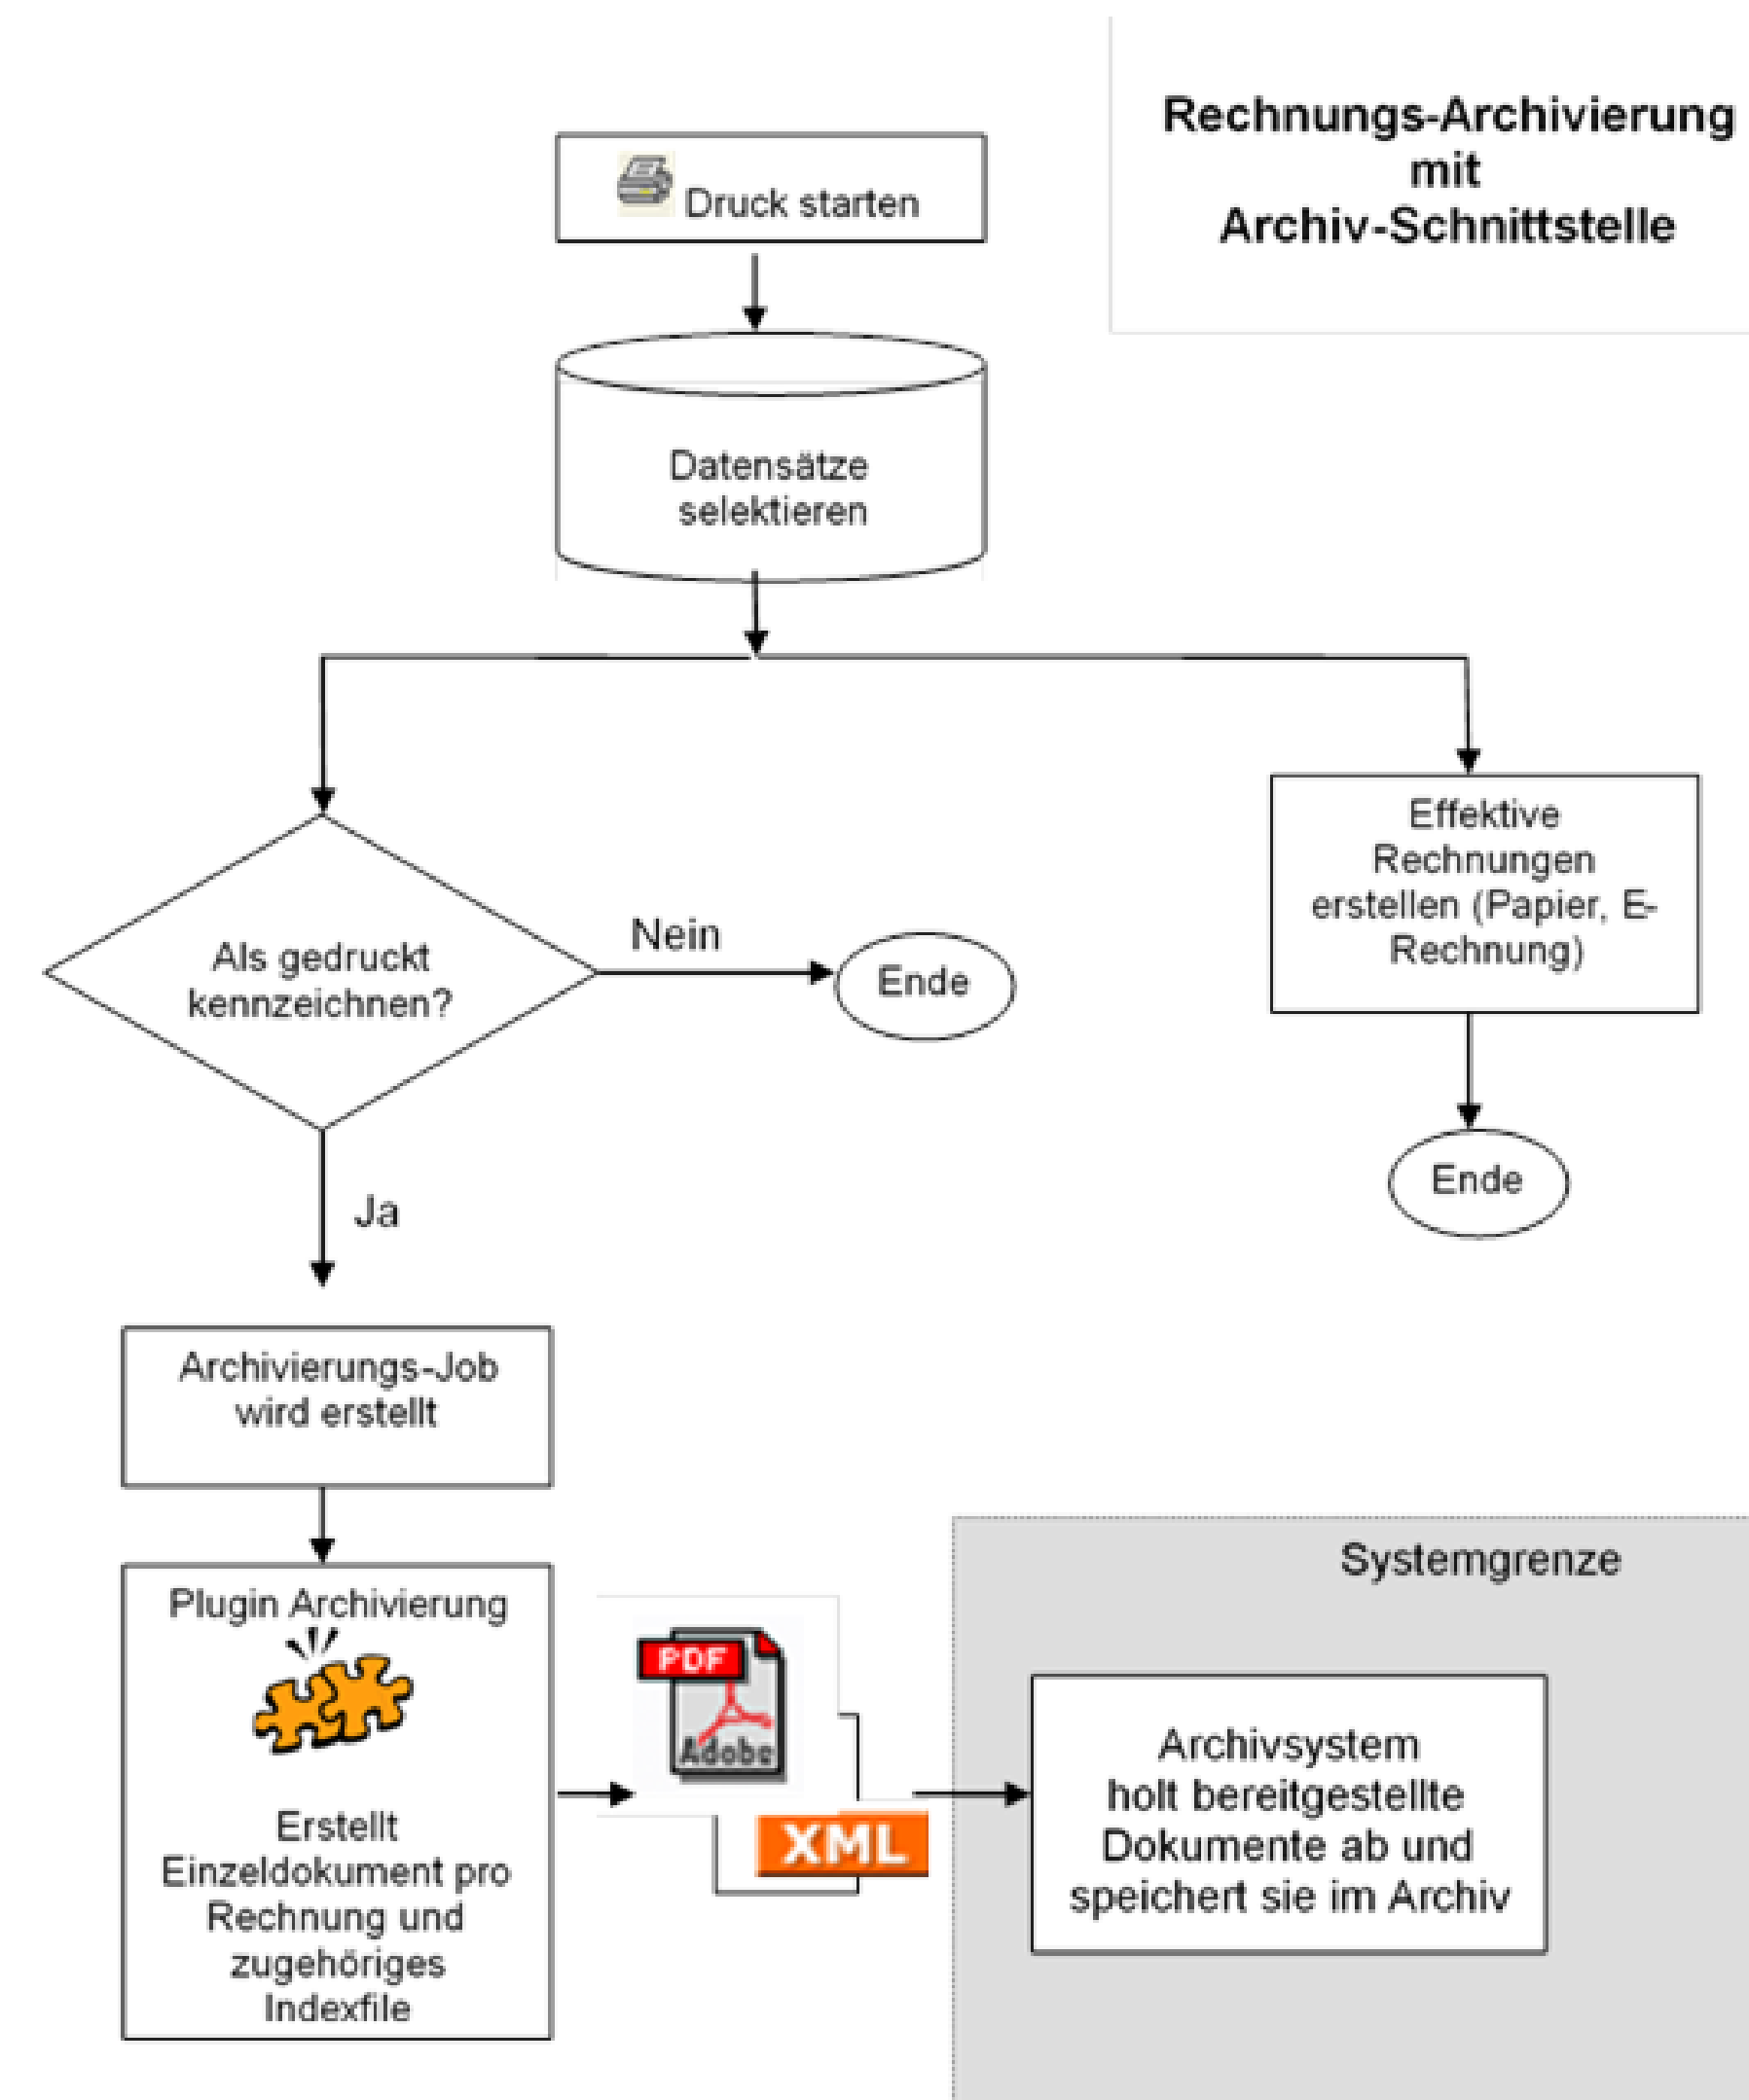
Rechnungs-Archivierung mit Archiv-Schnittstelle

Druck starten

Datensätze selektieren

Als gedruckt kennzeichnen?

Nein

Ende

Effektive Rechnungen erstellen (Papier, E-Rechnung)

Ende

Ja

Archivierungs-Job wird erstellt

Plugin Archivierung

Erstellt Einzeldokument pro Rechnung und zugehöriges Indexfile

PDF

Adobe

XML

Systemgrenze

Archivsystem holt bereitgestellte Dokumente ab und speichert sie im Archiv